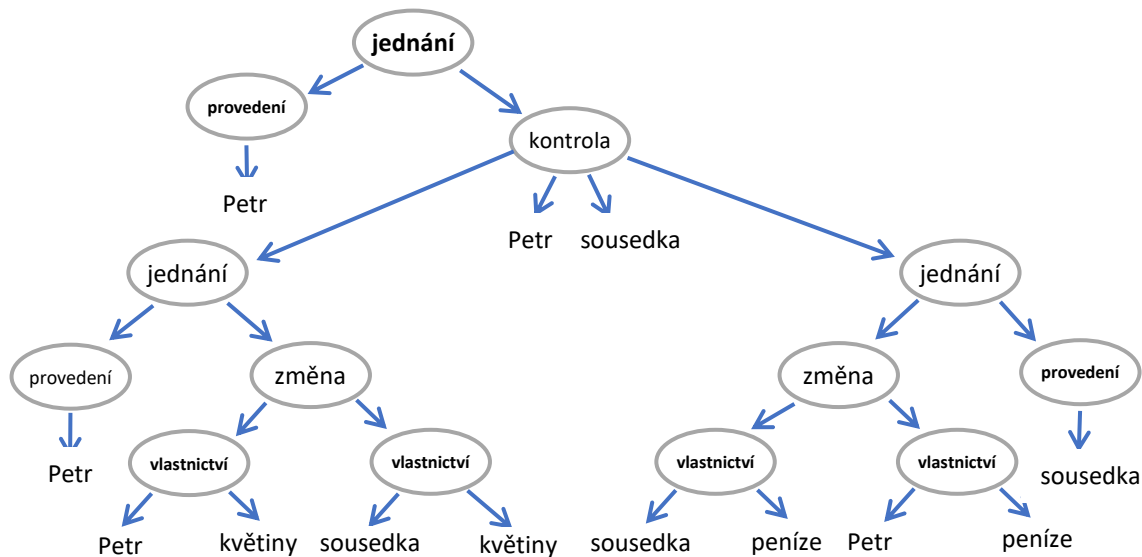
jednání

provedení

Petr

kontrola

Petr sousedka

jednání

provedení

Petr

změna

vlastnictví

Petr květiny

vlastnictví

sousedka květiny

jednání

změna

vlastnictví

sousedka peníze

vlastnictví

Petr peníze

provedení

sousedka